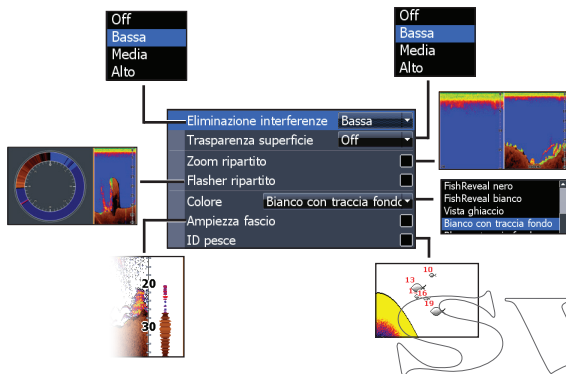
Off
Bassa
Media
Alto

Off
Bassa
Media
Alto

Eliminazione interferenze Bassa
Trasparenza superficie Off
Zoom ripartito
Flasher ripartito
Colore Bianco con traccia fondo
Ampiezza fascio
ID pesce

FishReveal nero
FishReveal bianco
Vista ghiaccio
Bianco con traccia fondo

20
30

10
13
16
19